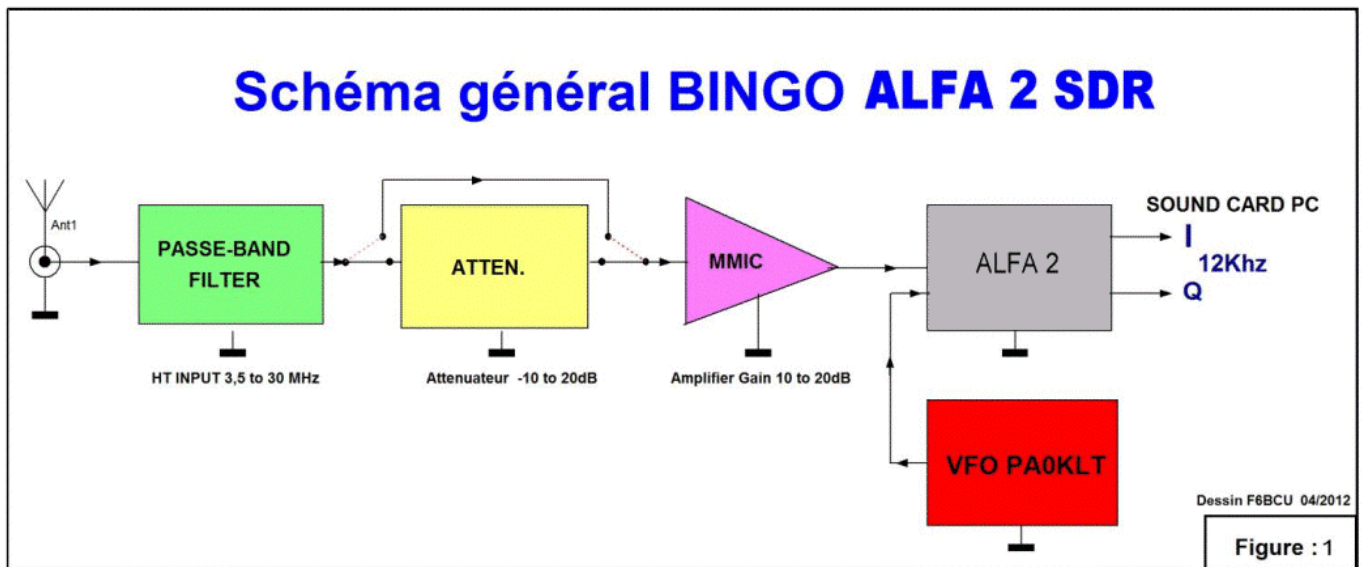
Schéma général BINGO ALFA 2 SDR

Ant1

PASSE-BAND FILTER

ATTEN.

MMIC

ALFA 2

SOUND CARD PC

I

12Khz

Q

HT INPUT 3,5 to 30 MHz

Attenuateur -10 to 20dB

Amplifier Gain 10 to 20dB

VFO PA0KLT

Dessin F6BCU 04/2012

Figure : 1